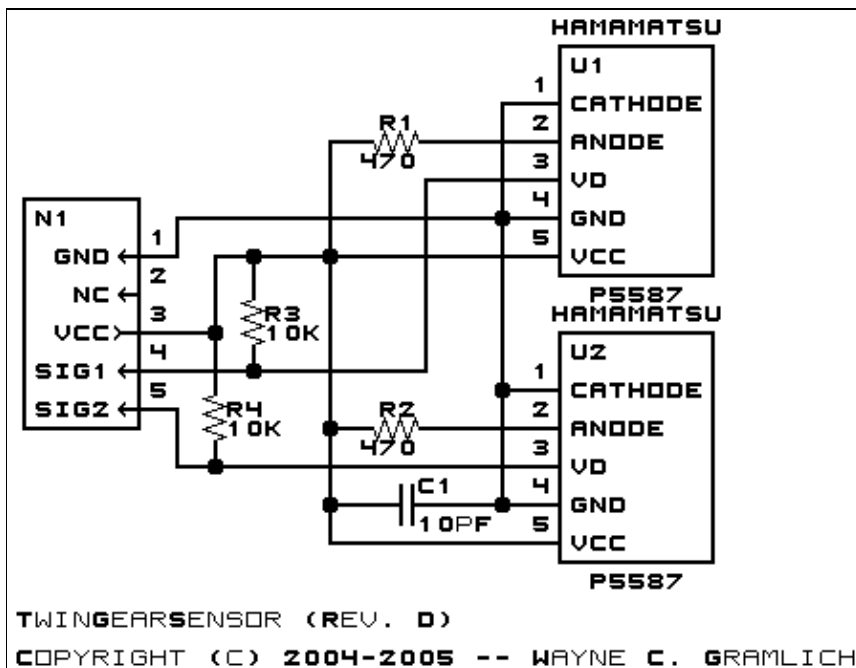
HAMAMATSU

U1

1 CATHODE

2 ANODE

3 VD

4 GND

5 VCC

P5587

R1
470

N1

1 GND

2 NC

3 VCC

4 SIG1

5 SIG2

R3
10K

R4
10K

HAMAMATSU

U2

1 CATHODE

2 ANODE

3 VD

4 GND

5 VCC

P5587

R2
470

C1
10PF

TWINGEARSENSOR (REV. D)

COPYRIGHT (C) 2004-2005 -- WAYNE C. GRAMLICH